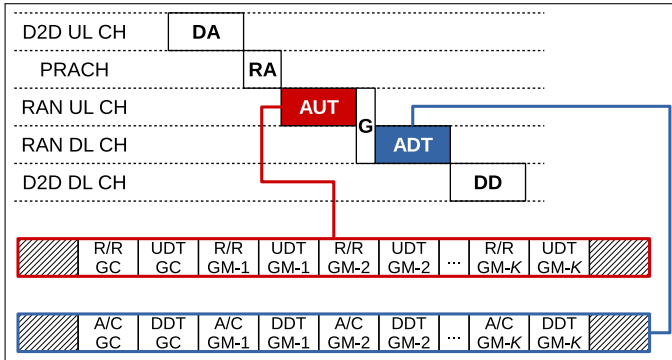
D2D UL CH
DA
PRACH
RA
RAN UL CH
AUT
G
RAN DL CH
ADT
D2D DL CH
DD

| | R/R GC | UDT GC | R/R GM-1 | UDT GM-1 | R/R GM-2 | UDT GM-2 | ... | R/R GM-*K* | UDT GM-*K* | |
|---|---|---|---|---|---|---|---|---|---|---|

| | A/C GC | DDT GC | A/C GM-1 | DDT GM-1 | A/C GM-2 | DDT GM-2 | ... | A/C GM-*K* | DDT GM-*K* | |
|---|---|---|---|---|---|---|---|---|---|---|